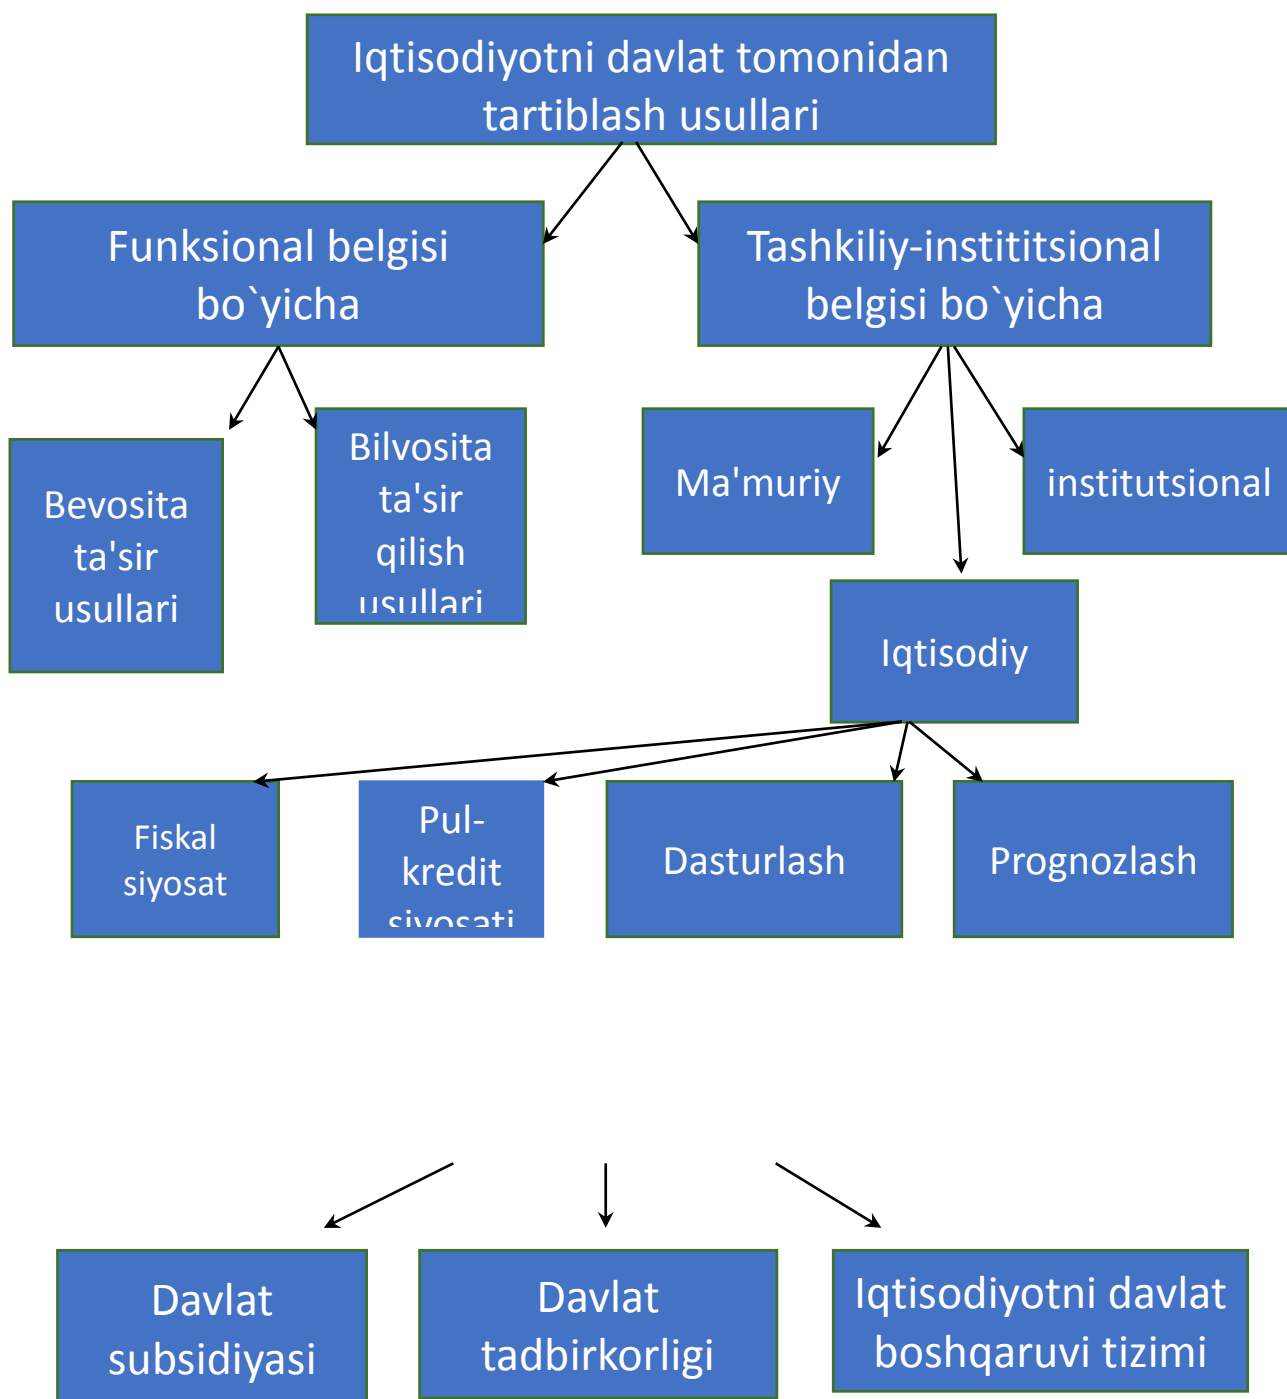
Iqtisodiyotni davlat tomonidan tartiblash usullari

Funksional belgisi bo`yicha

Tashkiliy-instititsional belgisi bo`yicha

Bevosita ta'sir usullari

Bilvosita ta'sir qilish usullari

Ma'muriy

institutsional

Iqtisodiy

Fiskal siyosat

Pul-kredit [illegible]

Dasturlash

Prognozlash

Davlat subsidiyasi

Davlat tadbirkorligi

Iqtisodiyotni davlat boshqaruvi tizimi